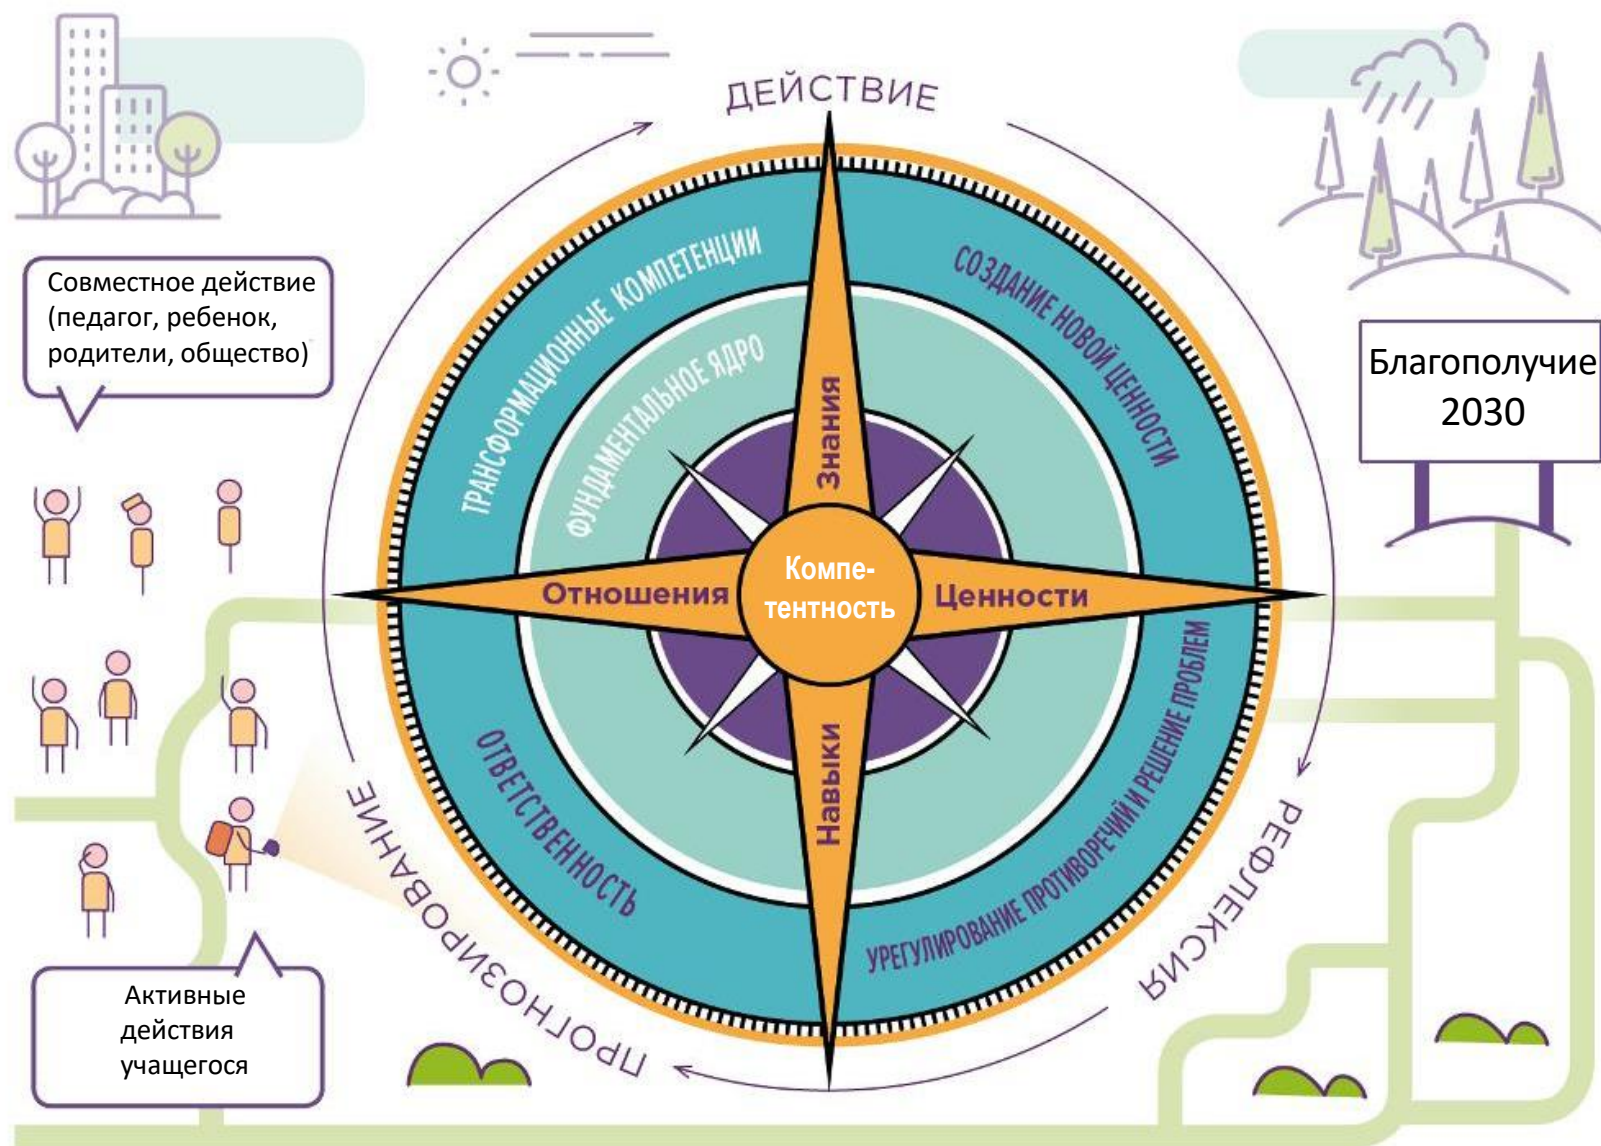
ДЕЙСТВИЕ

Совместное действие (педагог, ребенок, родители, общество)

Благополучие 2030

ТРАНСФОРМАЦИОННЫЕ КОМПЕТЕНЦИИ

ФУНДАМЕНТАЛЬНОЕ ЯДРО

СОЗДАНИЕ НОВОЙ ЦЕННОСТИ

Знания

Отношения

Компетентность

Ценности

Навыки

ОТВЕТСТВЕННОСТЬ

УРЕГУЛИРОВАНИЕ ПРОТИВОРЕЧИЙ И РЕШЕНИЕ ПРОБЛЕМ

ПРОГНОЗИРОВАНИЕ

РЕФЛЕКСИЯ

Активные действия учащегося